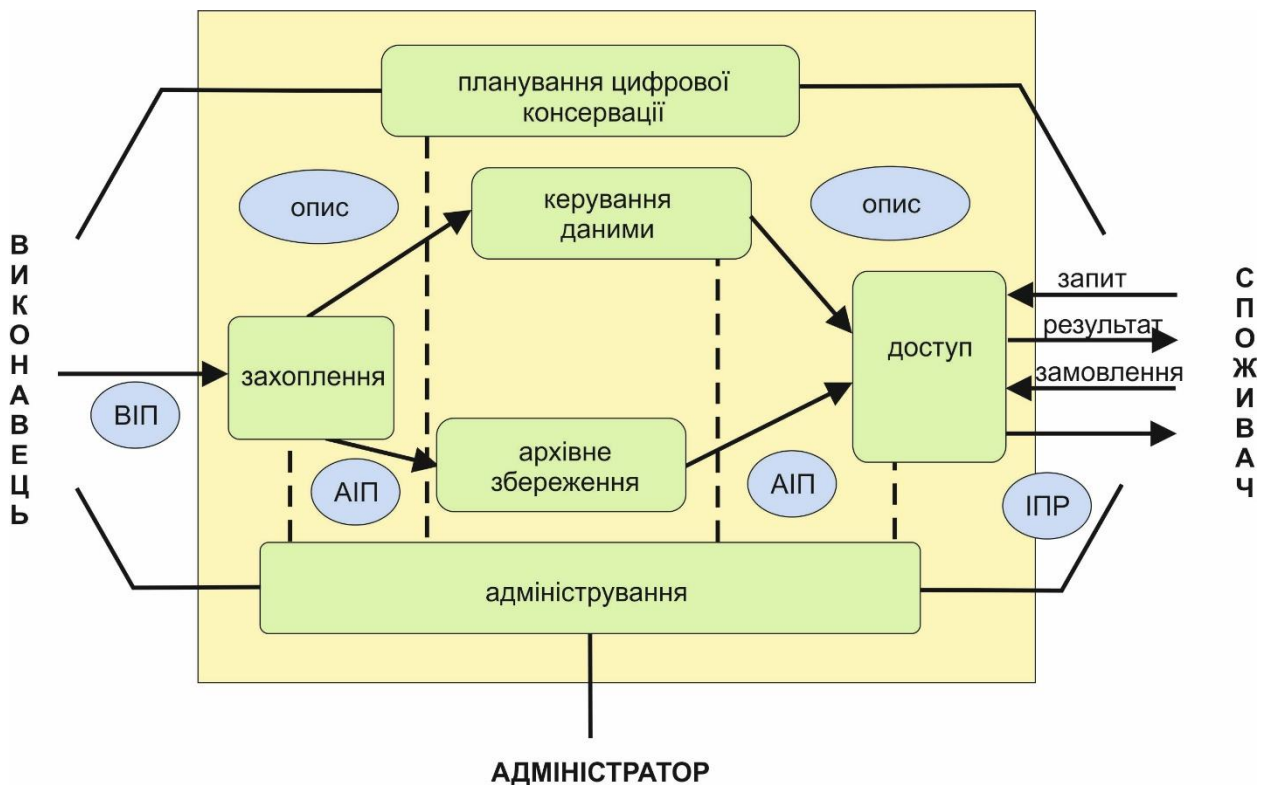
ВИКОНАВЕЦЬ

планування цифрової консервації

опис

керування даними

опис

захоплення

ВІП

архівне збереження

АІП

АІП

доступ

запит

результат

замовлення

ІПР

СПОЖИВАЧ

адміністрування

АДМІНІСТРАТОР